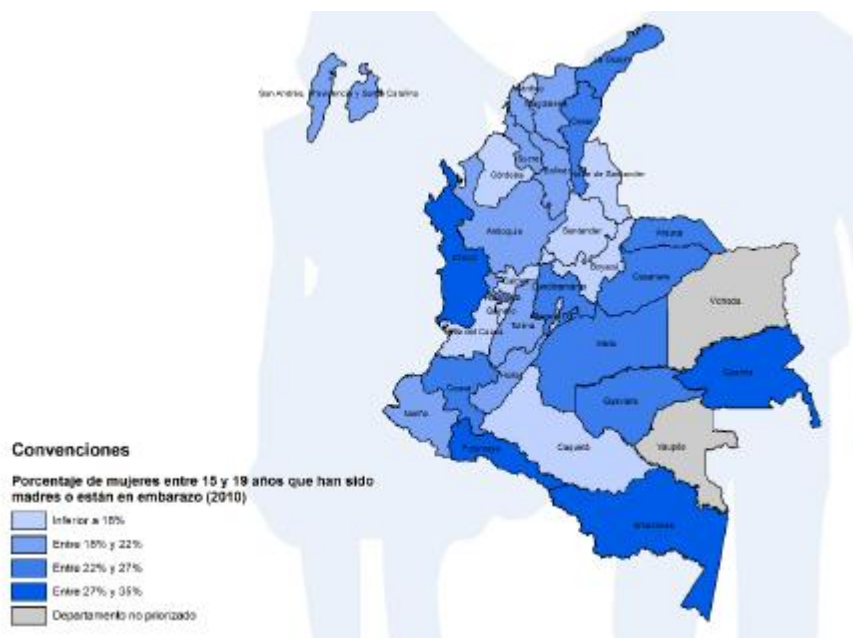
San Andrés, Providencia y Santa Catalina

La Guajira

Magdalena

Cesar

Sucre

Córdoba

Bolívar

Norte de Santander

Antioquia

Santander

Boyacá

Arauca

Casanare

Chocó

Caldas

Risaralda

Quindío

Cundinamarca

Vichada

Valle del Cauca

Tolima

Meta

Huila

Cauca

Guainía

Nariño

Guaviare

Putumayo

Caquetá

Vaupés

Amazonas

Convenciones

Porcentaje de mujeres entre 15 y 19 años que han sido madres o están en embarazo (2010)

Inferior a 18%

Entre 18% y 22%

Entre 22% y 27%

Entre 27% y 35%

Departamento no priorizado